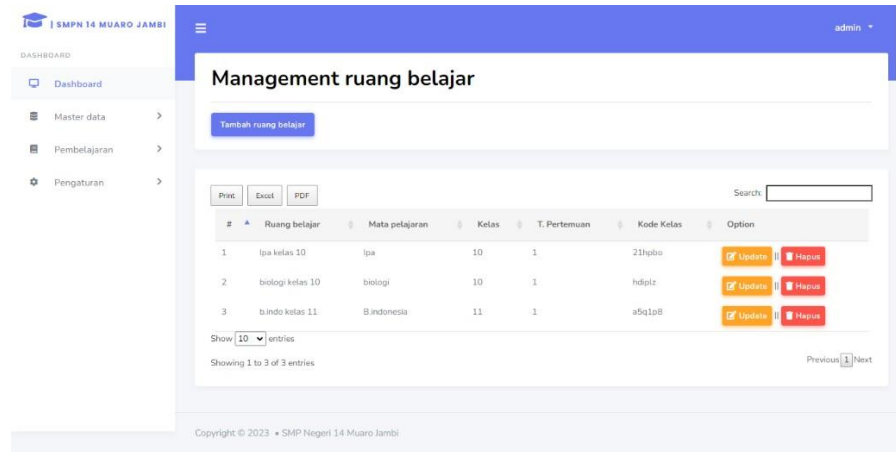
| SMPN 14 MUARO JAMBI

DASHBOARD

Dashboard

Master data

Pembelajaran

Pengaturan

admin

Management ruang belajar

Tambah ruang belajar

Print Excel PDF

Search:

| # | Ruang belajar | Mata pelajaran | Kelas | T. Pertemuan | Kode Kelas | Option |
|---|---|---|---|---|---|---|
| 1 | Ipa kelas 10 | Ipa | 10 | 1 | 21hpbo | Update \|\| Hapus |
| 2 | biologi kelas 10 | biologi | 10 | 1 | hdiplz | Update \|\| Hapus |
| 3 | b.indo kelas 11 | B.indonesia | 11 | 1 | a5q1p8 | Update \|\| Hapus |

Show 10 entries

Showing 1 to 3 of 3 entries

Previous 1 Next

Copyright © 2023 • SMP Negeri 14 Muaro Jambi